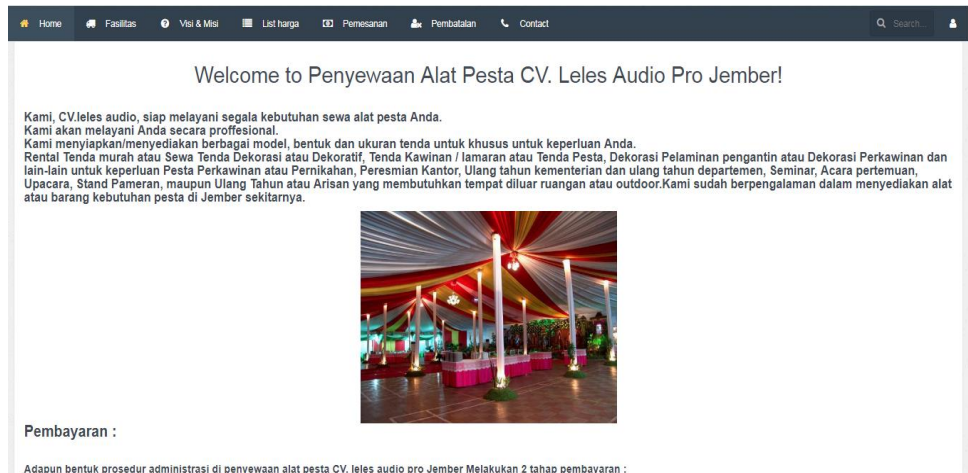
Home Fasilitas Visi & Misi List harga Pemesanan Pembatalan Contact Search...

Welcome to Penyewaan Alat Pesta CV. Leles Audio Pro Jember!

Kami, CV.leles audio, siap melayani segala kebutuhan sewa alat pesta Anda.
Kami akan melayani Anda secara proffesional.
Kami menyiapkan/menyediakan berbagai model, bentuk dan ukuran tenda untuk khusus untuk keperluan Anda.
Rental Tenda murah atau Sewa Tenda Dekorasi atau Dekoratif, Tenda Kawinan / lamaran atau Tenda Pesta, Dekorasi Pelaminan pengantin atau Dekorasi Perkawinan dan lain-lain untuk keperluan Pesta Perkawinan atau Pernikahan, Peresmian Kantor, Ulang tahun kementerian dan ulang tahun departemen, Seminar, Acara pertemuan, Upacara, Stand Pameran, maupun Ulang Tahun atau Arisan yang membutuhkan tempat diluar ruangan atau outdoor.Kami sudah berpengalaman dalam menyediakan alat atau barang kebutuhan pesta di Jember sekitarnya.

Pembayaran :

Adapun bentuk prosedur administrasi di penyewaan alat pesta CV. leles audio pro Jember Melakukan 2 tahap pembayaran :